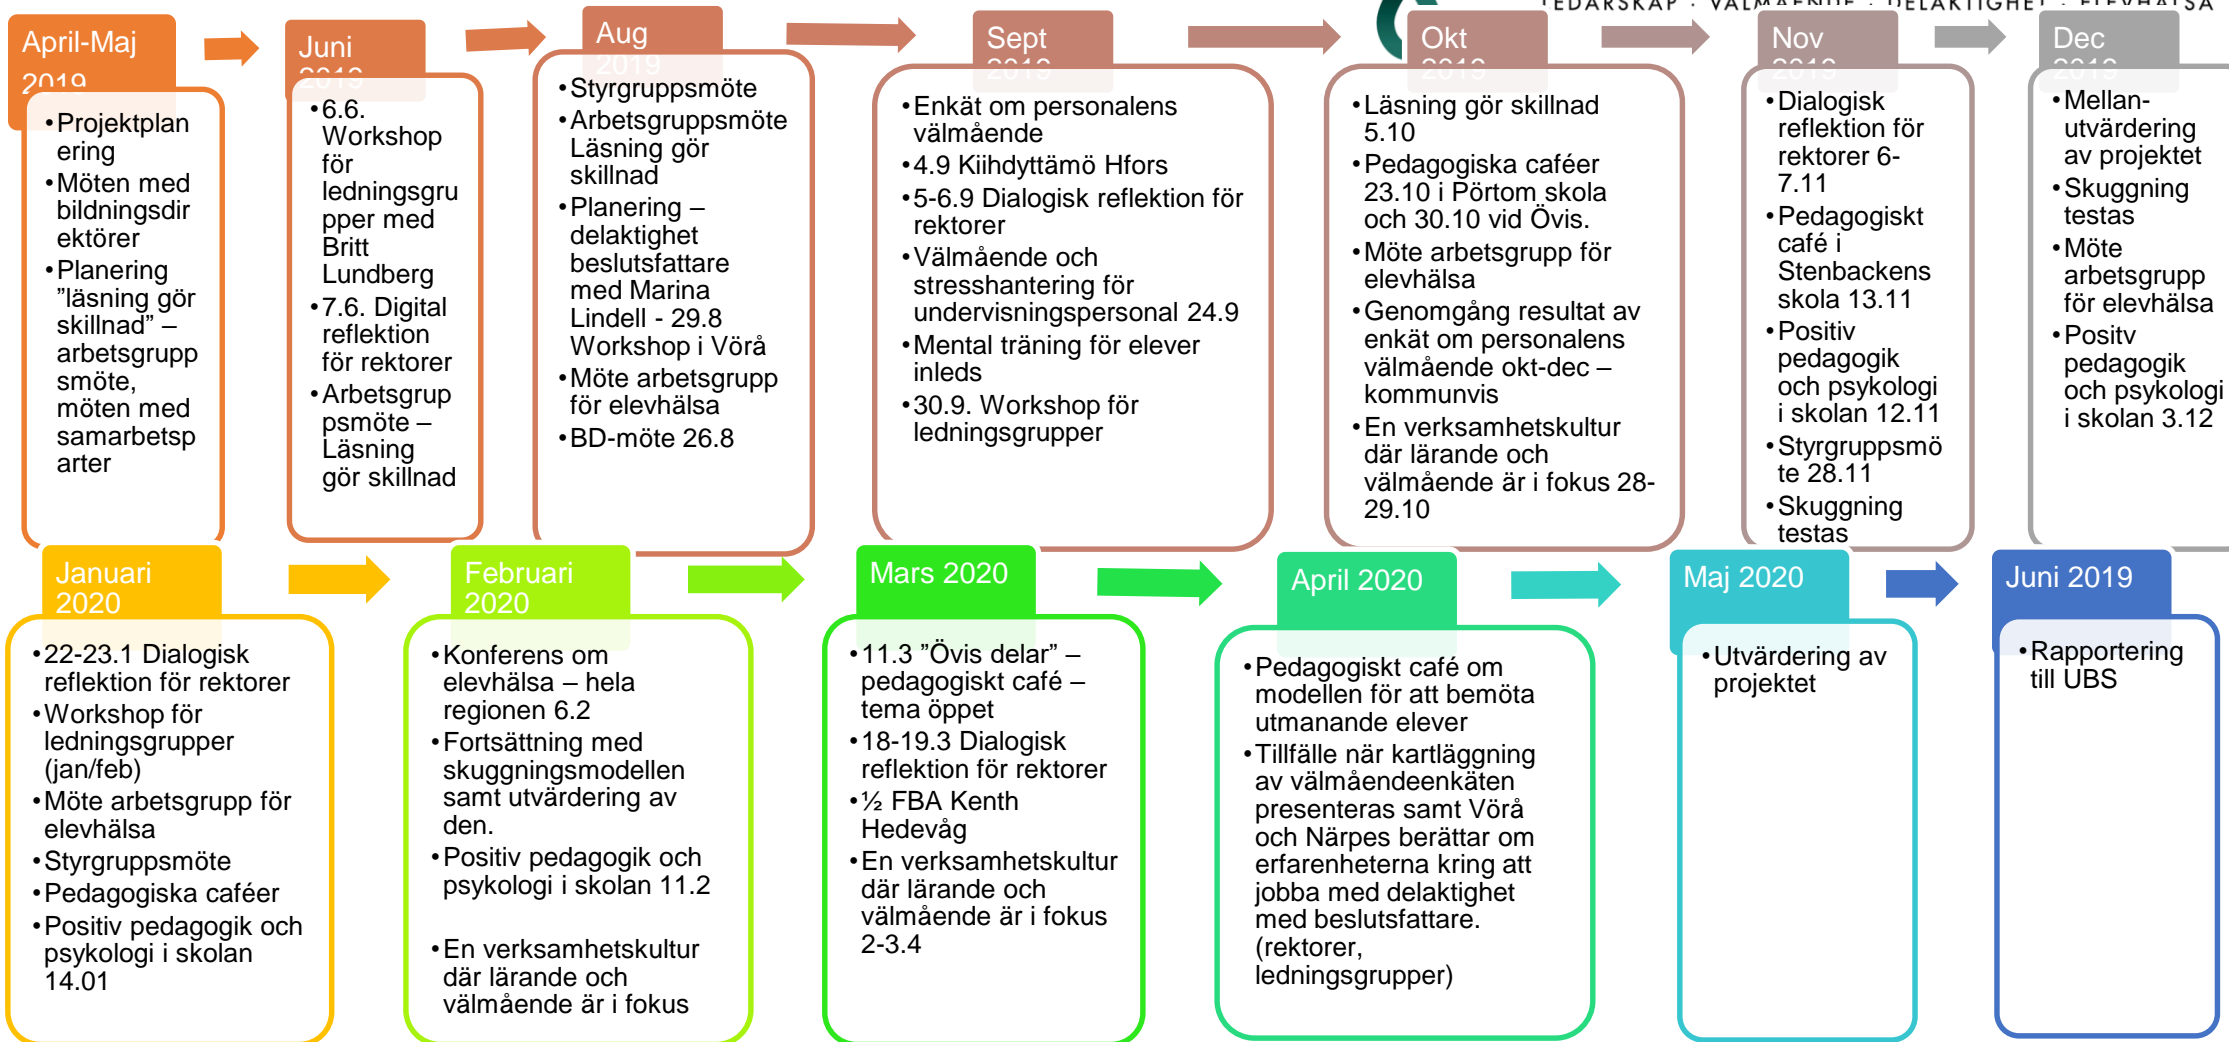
EDARSKAP · VÄLMÅENDE · DELAKTIGHET · ELEVHÄLSA

April-Maj 2019
• Projektplanering
• Möten med bildningsdirektörer
• Planering "läsning gör skillnad" – arbetsgruppsmöte, möten med samarbetspsarter

Juni 2019
• 6.6. Workshop för ledningsgrupper med Britt Lundberg
• 7.6. Digital reflektion för rektorer
• Arbetsgruppsmöte – Läsning gör skillnad

Aug 2019
• Styrgruppsmöte
• Arbetsgruppsmöte Läsning gör skillnad
• Planering – delaktighet beslutsfattare med Marina Lindell - 29.8 Workshop i Vörå
• Möte arbetsgrupp för elevhälsa
• BD-möte 26.8

Sept 2019
• Enkät om personalens välmående
• 4.9 Kiihdyttämö Hfors
• 5-6.9 Dialogisk reflektion för rektorer
• Välmående och stresshantering för undervisningspersonal 24.9
• Mental träning för elever inleds
• 30.9. Workshop för ledningsgrupper

Okt 2019
• Läsning gör skillnad 5.10
• Pedagogiska caféer 23.10 i Pörtom skola och 30.10 vid Övis.
• Möte arbetsgrupp för elevhälsa
• Genomgång resultat av enkät om personalens välmående okt-dec – kommunvis
• En verksamhetskultur där lärande och välmående är i fokus 28-29.10

Nov 2019
• Dialogisk reflektion för rektorer 6-7.11
• Pedagogiskt café i Stenbackens skola 13.11
• Positiv pedagogik och psykologi i skolan 12.11
• Styrgruppsmöte 28.11
• Skuggning testas

Dec 2019
• Mellan-utvärdering av projektet
• Skuggning testas
• Möte arbetsgrupp för elevhälsa
• Positv pedagogik och psykologi i skolan 3.12

Januari 2020
• 22-23.1 Dialogisk reflektion för rektorer
• Workshop för ledningsgrupper (jan/feb)
• Möte arbetsgrupp för elevhälsa
• Styrgruppsmöte
• Pedagogiska caféer
• Positiv pedagogik och psykologi i skolan 14.01

Februari 2020
• Konferens om elevhälsa – hela regionen 6.2
• Fortsättning med skuggningsmodellen samt utvärdering av den.
• Positiv pedagogik och psykologi i skolan 11.2
• En verksamhetskultur där lärande och välmående är i fokus

Mars 2020
• 11.3 "Övis delar" – pedagogiskt café – tema öppet
• 18-19.3 Dialogisk reflektion för rektorer
• ½ FBA Kenth Hedevåg
• En verksamhetskultur där lärande och välmående är i fokus 2-3.4

April 2020
• Pedagogiskt café om modellen för att bemöta utmanande elever
• Tillfälle när kartläggning av välmåendeenkäten presenteras samt Vörå och Närpes berättar om erfarenheterna kring att jobba med delaktighet med beslutsfattare. (rektorer, ledningsgrupper)

Maj 2020
• Utvärdering av projektet

Juni 2019
• Rapportering till UBS